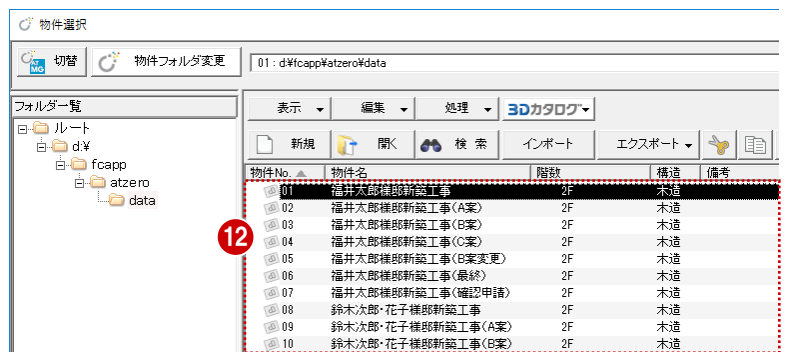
物件選択

AT MG 切替　物件フォルダ変更　01 : d:¥fcapp¥atzero¥data

フォルダ一覧
ルート
d:¥
fcapp
atzero
data

表示　編集　処理　3Dカタログ
新規　開く　検索　インポート　エクスポート

12

| 物件No. | 物件名 | 階数 | 構造 | 備考 |
|---|---|---|---|---|
| 01 | 福井太郎様邸新築工事 | 2F | 木造 | |
| 02 | 福井太郎様邸新築工事(A案) | 2F | 木造 | |
| 03 | 福井太郎様邸新築工事(B案) | 2F | 木造 | |
| 04 | 福井太郎様邸新築工事(C案) | 2F | 木造 | |
| 05 | 福井太郎様邸新築工事(B案変更) | 2F | 木造 | |
| 06 | 福井太郎様邸新築工事(最終) | 2F | 木造 | |
| 07 | 福井太郎様邸新築工事(確認申請) | 2F | 木造 | |
| 08 | 鈴木次郎・花子様邸新築工事 | 2F | 木造 | |
| 09 | 鈴木次郎・花子様邸新築工事(A案) | 2F | 木造 | |
| 10 | 鈴木次郎・花子様邸新築工事(B案) | 2F | 木造 | |